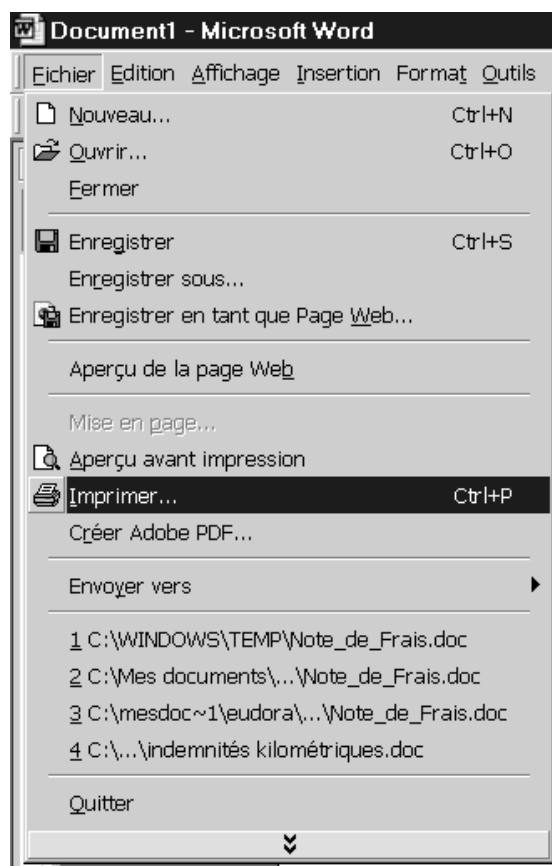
Document1 - Microsoft Word

Fichier Edition Affichage Insertion Format Outils

Nouveau... Ctrl+N
Ouvrir... Ctrl+O
Fermer

Enregistrer Ctrl+S
Enregistrer sous...
Enregistrer en tant que Page Web...

Aperçu de la page Web

Mise en page...
Aperçu avant impression
Imprimer... Ctrl+P
Créer Adobe PDF...

Envoyer vers

1 C:\WINDOWS\TEMP\Note_de_Frais.doc
2 C:\Mes documents\...\Note_de_Frais.doc
3 C:\mesdoc~1\eudora\...\Note_de_Frais.doc
4 C:\...\indemnités kilométriques.doc

Quitter